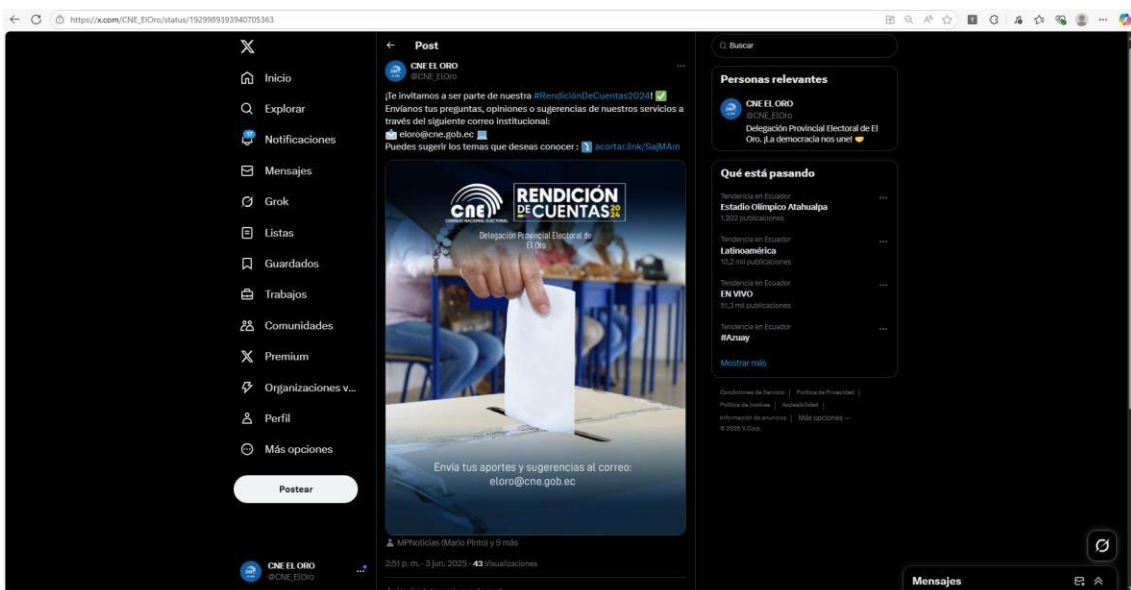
https://x.com/CNE_ElOro/status/1929989393940705363

Inicio
Explorar
Notificaciones
Mensajes
Grok
Listas
Guardados
Trabajos
Comunidades
Premium
Organizaciones v...
Perfil
Más opciones
Postear

CNE EL ORO
@CNE_ElOro

Post

CNE EL ORO
@CNE_ElOro

¡Te invitamos a ser parte de nuestra #RendiciónDeCuentas2024! ✅
Envíanos tus preguntas, opiniones o sugerencias de nuestros servicios a través del siguiente correo institucional:
eloro@cne.gob.ec
Puedes sugerir los temas que deseas conocer : acortar.link/SajMAm

CNE CONSEJO NACIONAL ELECTORAL
RENDICIÓN DE CUENTAS 2024
Delegación Provincial Electoral de El Oro
Envía tus aportes y sugerencias al correo:
eloro@cne.gob.ec

MPNoticias (Mario Pinto) y 9 más
2:51 p. m. · 3 jun. 2025 · 43 visualizaciones

Buscar

Personas relevantes
CNE EL ORO
@CNE_ElOro
Delegación Provincial Electoral de El Oro. ¡La democracia nos une!

Qué está pasando
Tendencia en Ecuador
Estadio Olímpico Atahualpa
1.202 publicaciones
Tendencia en Ecuador
Latinoamérica
10,2 mil publicaciones
Tendencia en Ecuador
EN VIVO
51,3 mil publicaciones
Tendencia en Ecuador
#Azuay
Mostrar más

Condiciones de Servicio | Política de Privacidad | Política de cookies | Accesibilidad | Información de anuncios | Más opciones ··· © 2025 X Corp.

Mensajes